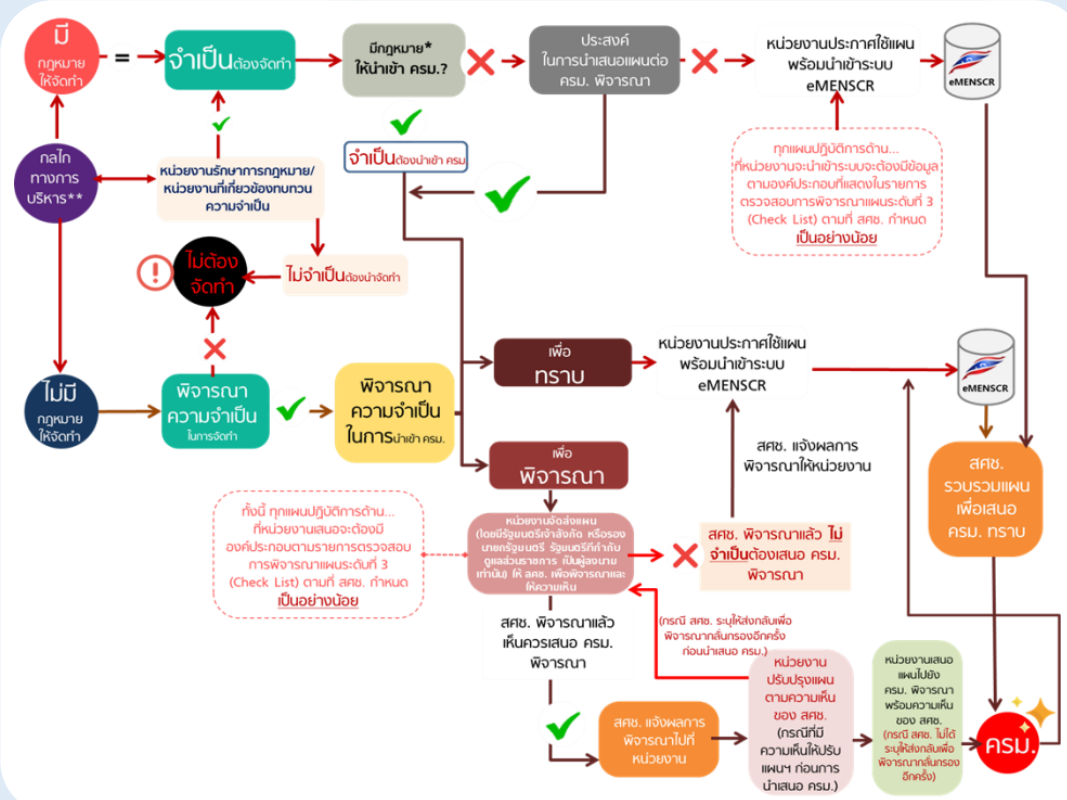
มี กฎหมาย ให้จัดทำ

=

จำเป็นต้องจัดทำ

มีกฎหมาย* ให้นำเข้า ครม.?

ประสงค์ ในการนำเสนอแผนต่อ ครม. พิจารณา

หน่วยงานประกาศใช้แผน พร้อมนำเข้าระบบ eMENSCR

eMENSCR

กลไก ทางการ บริหาร**

หน่วยงานรักษาการกฎหมาย/ หน่วยงานที่เกี่ยวข้องทบทวน ความจำเป็น

จำเป็นต้องนำเข้า ครม

ทุกแผนปฏิบัติการด้าน... ที่หน่วยงานจะนำเข้าระบบจะต้องมีข้อมูล ตามองค์ประกอบที่แสดงในรายการ ตรวจสอบการพิจารณาแผนระดับที่ 3 (Check List) ตามที่ สศช. กำหนด เป็นอย่างน้อย

ไม่ต้อง จัดทำ

ไม่จำเป็นต้องนำจัดทำ

ไม่มี กฎหมาย ให้จัดทำ

พิจารณา ความจำเป็น ในการจัดทำ

พิจารณา ความจำเป็น ในการนำเข้า ครม.

เพื่อ ทราบ

หน่วยงานประกาศใช้แผน พร้อมนำเข้าระบบ eMENSCR

eMENSCR

สศช. แจ้งผลการ พิจารณาให้หน่วยงาน

สศช. รวบรวมแผน เพื่อเสนอ ครม. ทราบ

เพื่อ พิจารณา

ทั้งนี้ ทุกแผนปฏิบัติการด้าน... ที่หน่วยงานเสนอจะต้องมี องค์ประกอบตามรายการตรวจสอบ การพิจารณาแผนระดับที่ 3 (Check List) ตามที่ สศช. กำหนด เป็นอย่างน้อย

หน่วยงานจัดส่งแผน (โดยมีรัฐมนตรีเจ้าสังกัด หรือรองนายกรัฐมนตรี รัฐมนตรีที่กำกับดูแลส่วนราชการ เป็นผู้ลงนามเท่านั้น) ให้ สศช. เพื่อพิจารณาและให้ความเห็น

สศช. พิจารณาแล้ว ไม่จำเป็นต้องเสนอ ครม. พิจารณา

สศช. พิจารณาแล้ว เห็นควรเสนอ ครม. พิจารณา

(กรณี สศช. ระบุให้ส่งกลับเพื่อพิจารณากลั่นกรองอีกครั้ง ก่อนนำเสนอ ครม.)

สศช. แจ้งผลการ พิจารณาไปที่ หน่วยงาน

หน่วยงาน ปรับปรุงแผน ตามความเห็น ของ สศช. (กรณีที่มี ความเห็นให้ปรับ แผนฯ ก่อนการ นำเสนอ ครม.)

หน่วยงานเสนอ แผนไปยัง ครม. พิจารณา พร้อมความเห็น ของ สศช. (กรณี สศช. ไม่ได้ ระบุให้ส่งกลับเพื่อ พิจารณากลั่นกรอง อีกครั้ง)

ครม.